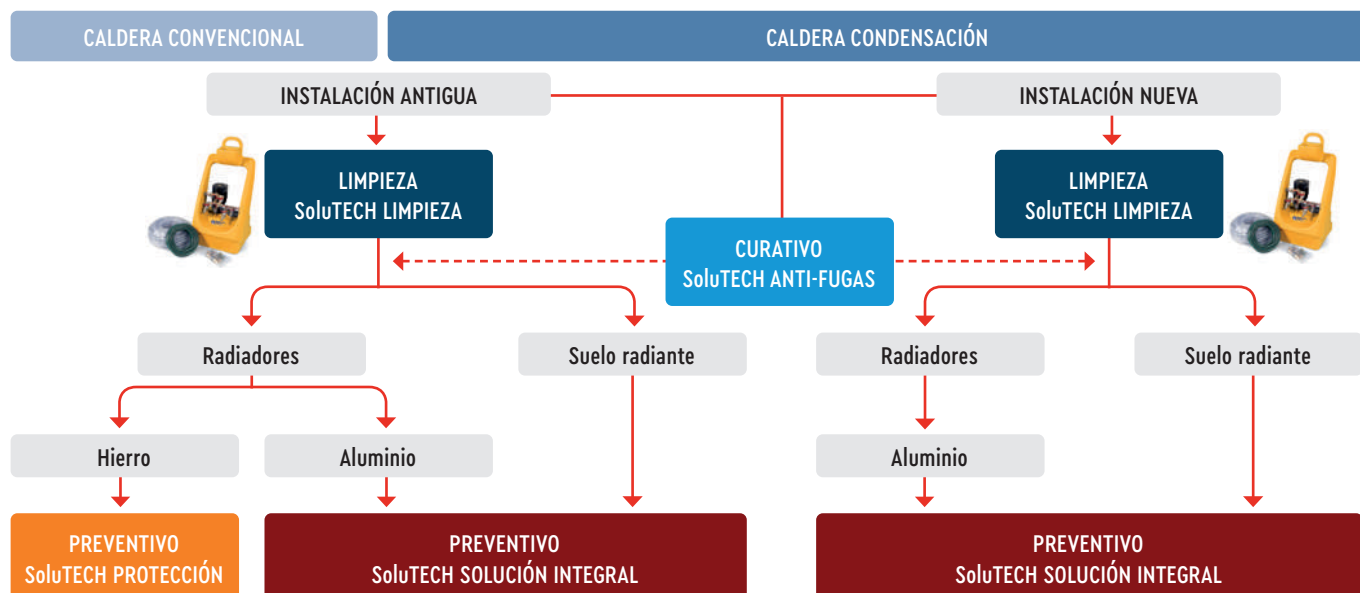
CALDERA CONVENCIONAL

CALDERA CONDENSACIÓN

INSTALACIÓN ANTIGUA

INSTALACIÓN NUEVA

LIMPIEZA
SoluTECH LIMPIEZA

CURATIVO
SoluTECH ANTI-FUGAS

LIMPIEZA
SoluTECH LIMPIEZA

Radiadores

Suelo radiante

Radiadores

Suelo radiante

Hierro

Aluminio

Aluminio

PREVENTIVO
SoluTECH PROTECCIÓN

PREVENTIVO
SoluTECH SOLUCIÓN INTEGRAL

PREVENTIVO
SoluTECH SOLUCIÓN INTEGRAL